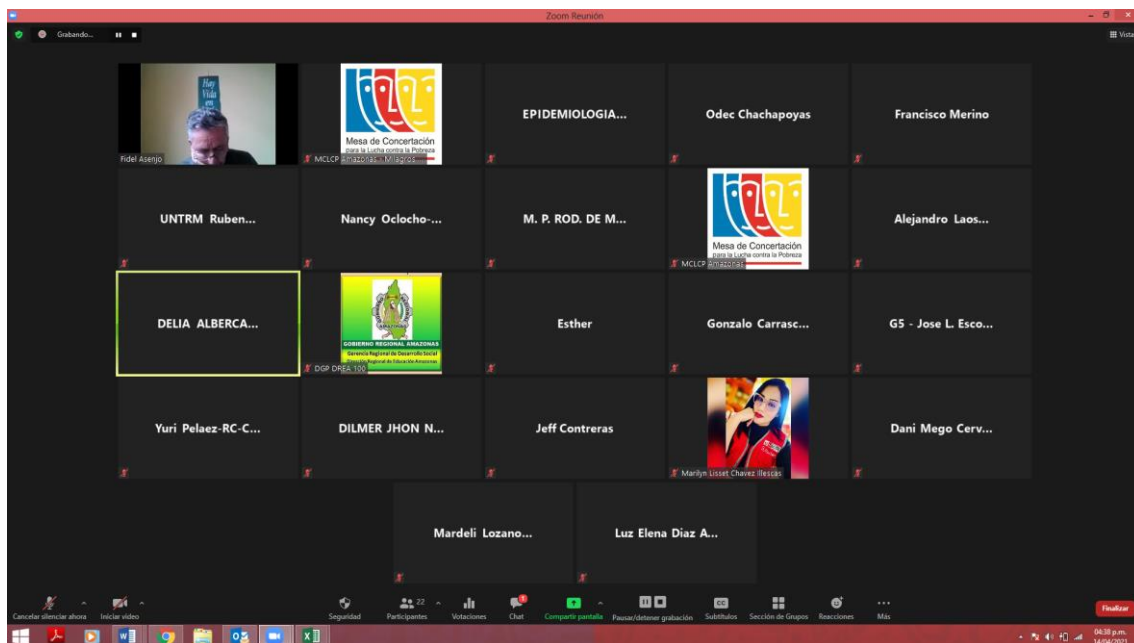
Zoom Reunión

Grabando...

Vista

Hay Vida en

Fidel Asenjo

Mesa de Concertación para la Lucha contra la Pobreza

MCLCP Amazonas - Milagros

EPIDEMIOLOGIA...

Odec Chachapoyas

Francisco Merino

UNTRM Ruben...

Nancy Oclocho-...

M. P. ROD. DE M...

Mesa de Concertación para la Lucha contra la Pobreza

MCLCP Amazonas

Alejandro Laos...

DELIA ALBERCA...

GOBIERNO REGIONAL AMAZONAS

Gerencia Regional de Desarrollo Social

Dirección Regional de Educación Amazonas

DGP DREA 100

Esther

Gonzalo Carrasc...

G5 - Jose L. Esco...

Yuri Pelaez-RC-C...

DILMER JHON N...

Jeff Contreras

Marilyn Lisset Chavez Illescas

Dani Mego Cerv...

Mardeli Lozano...

Luz Elena Diaz A...

Cancelar silenciar ahora

Iniciar video

Seguridad

22

Participantes

Votaciones

Chat

Compartir pantalla

Pausar/detener grabación

CC

Subtítulos

Sección de Grupos

Reacciones

Más

Finalizar

04:38 p.m.

14/06/2021